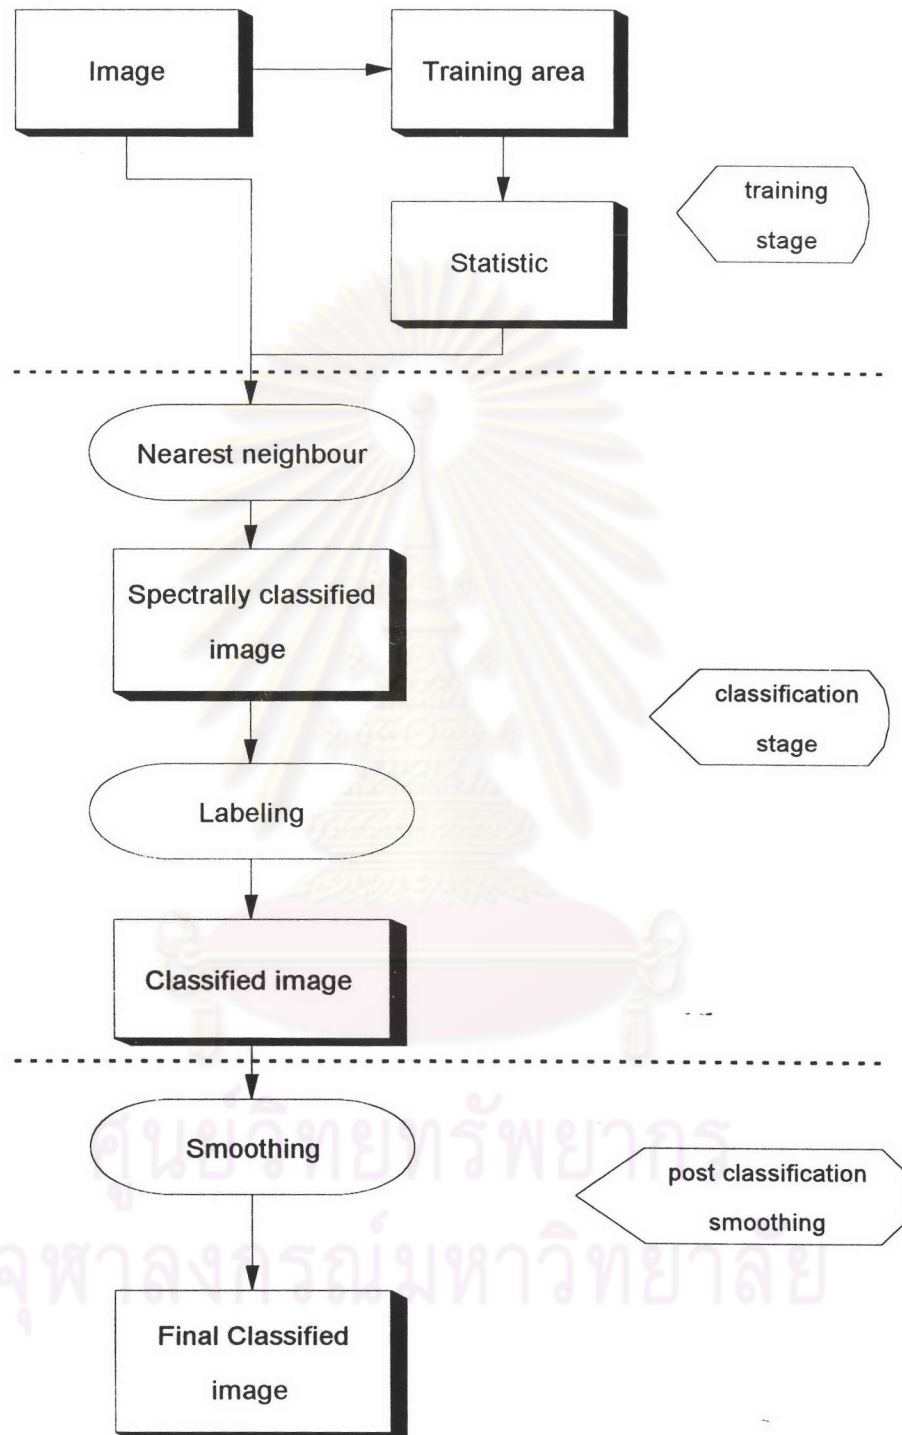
Image

Training area

training stage

Statistic

Nearest neighbour

Spectrally classified image

classification stage

Labeling

Classified image

Smoothing

post classification smoothing

Final Classified image

ศูนย์วิทยทรัพยากร
จุฬาลงกรณ์มหาวิทยาลัย